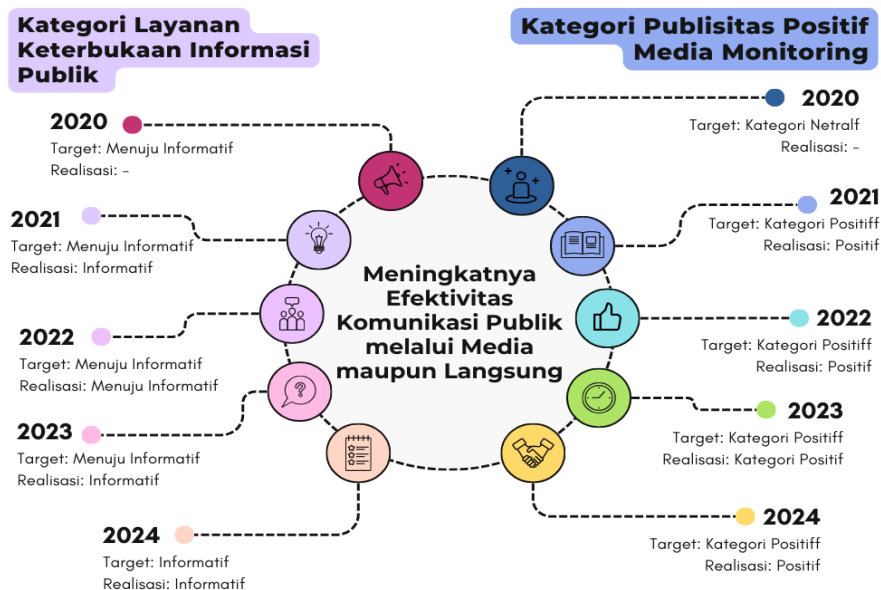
Kategori Layanan Keterbukaan Informasi Publik

Kategori Publisitas Positif Media Monitoring

Meningkatnya Efektivitas Komunikasi Publik melalui Media maupun Langsung

2020
Target: Menuju Informatif
Realisasi: -

2021
Target: Menuju Informatif
Realisasi: Informatif

2022
Target: Menuju Informatif
Realisasi: Menuju Informatif

2023
Target: Menuju Informatif
Realisasi: Informatif

2024
Target: Informatif
Realisasi: Informatif

2020
Target: Kategori Netralf
Realisasi: -

2021
Target: Kategori Positiff
Realisasi: Positif

2022
Target: Kategori Positiff
Realisasi: Positif

2023
Target: Kategori Positiff
Realisasi: Kategori Positif

2024
Target: Kategori Positiff
Realisasi: Positif